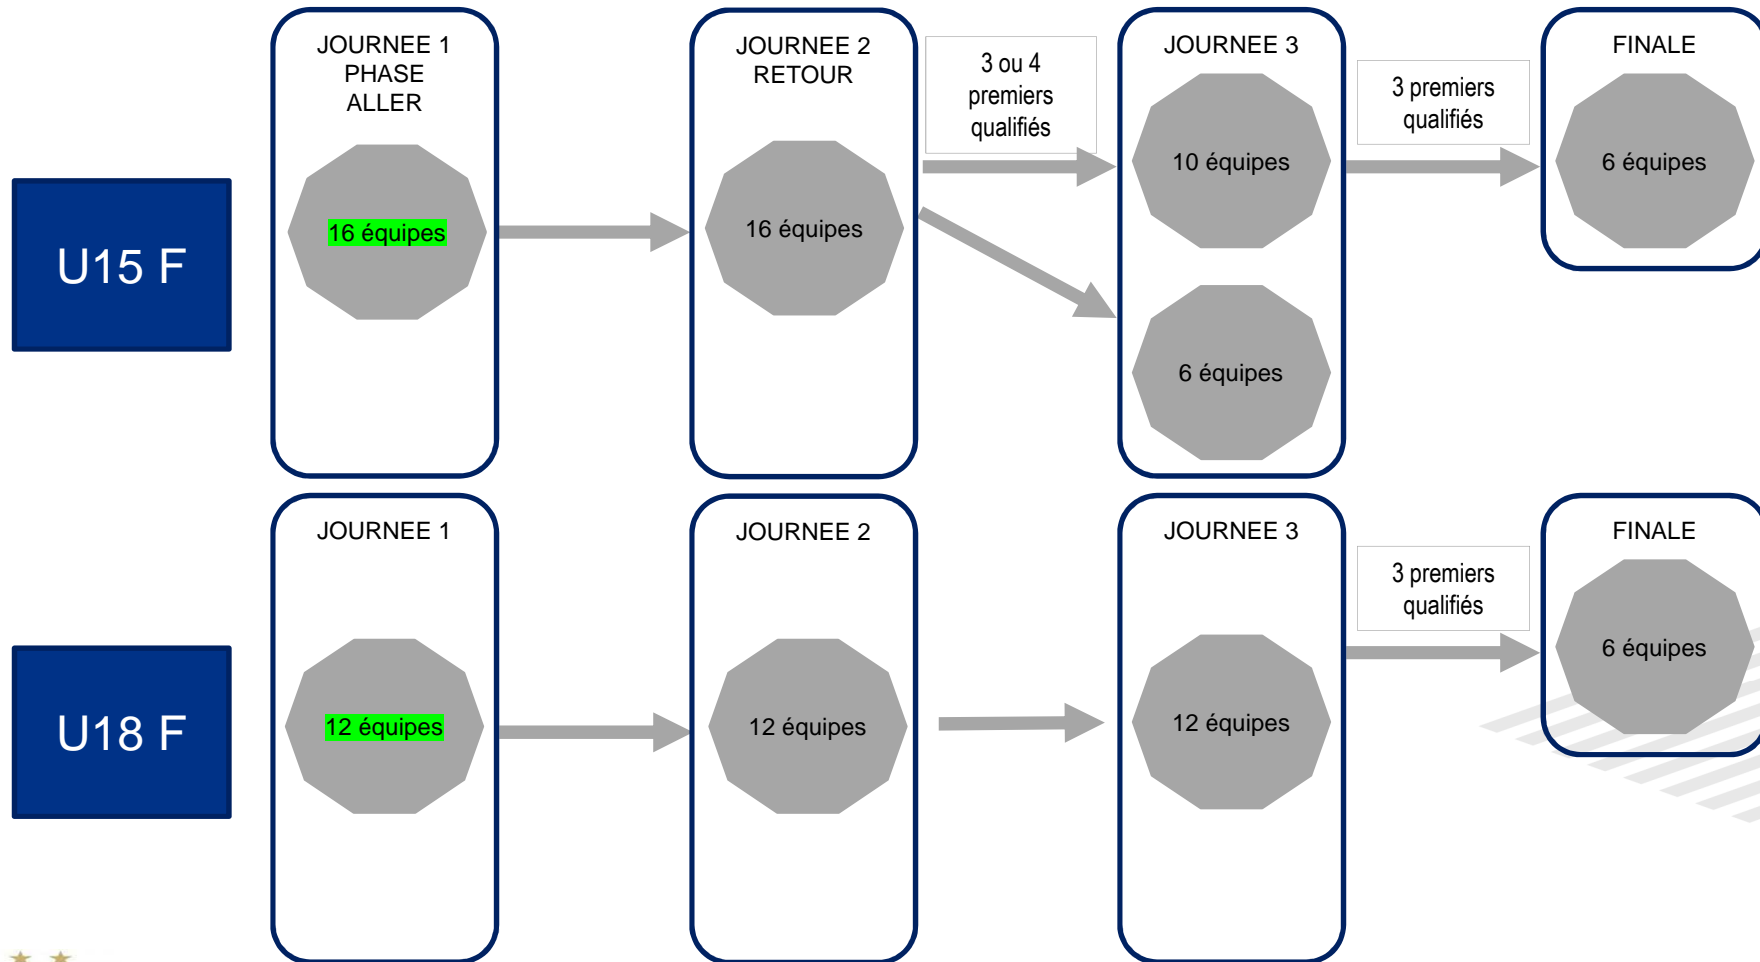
U15 F

JOURNEE 1
PHASE
ALLER

16 équipes

JOURNEE 2
RETOUR

16 équipes

3 ou 4
premiers
qualifiés

JOURNEE 3

10 équipes

6 équipes

3 premiers
qualifiés

FINALE

6 équipes

U18 F

JOURNEE 1

12 équipes

JOURNEE 2

12 équipes

JOURNEE 3

12 équipes

3 premiers
qualifiés

FINALE

6 équipes